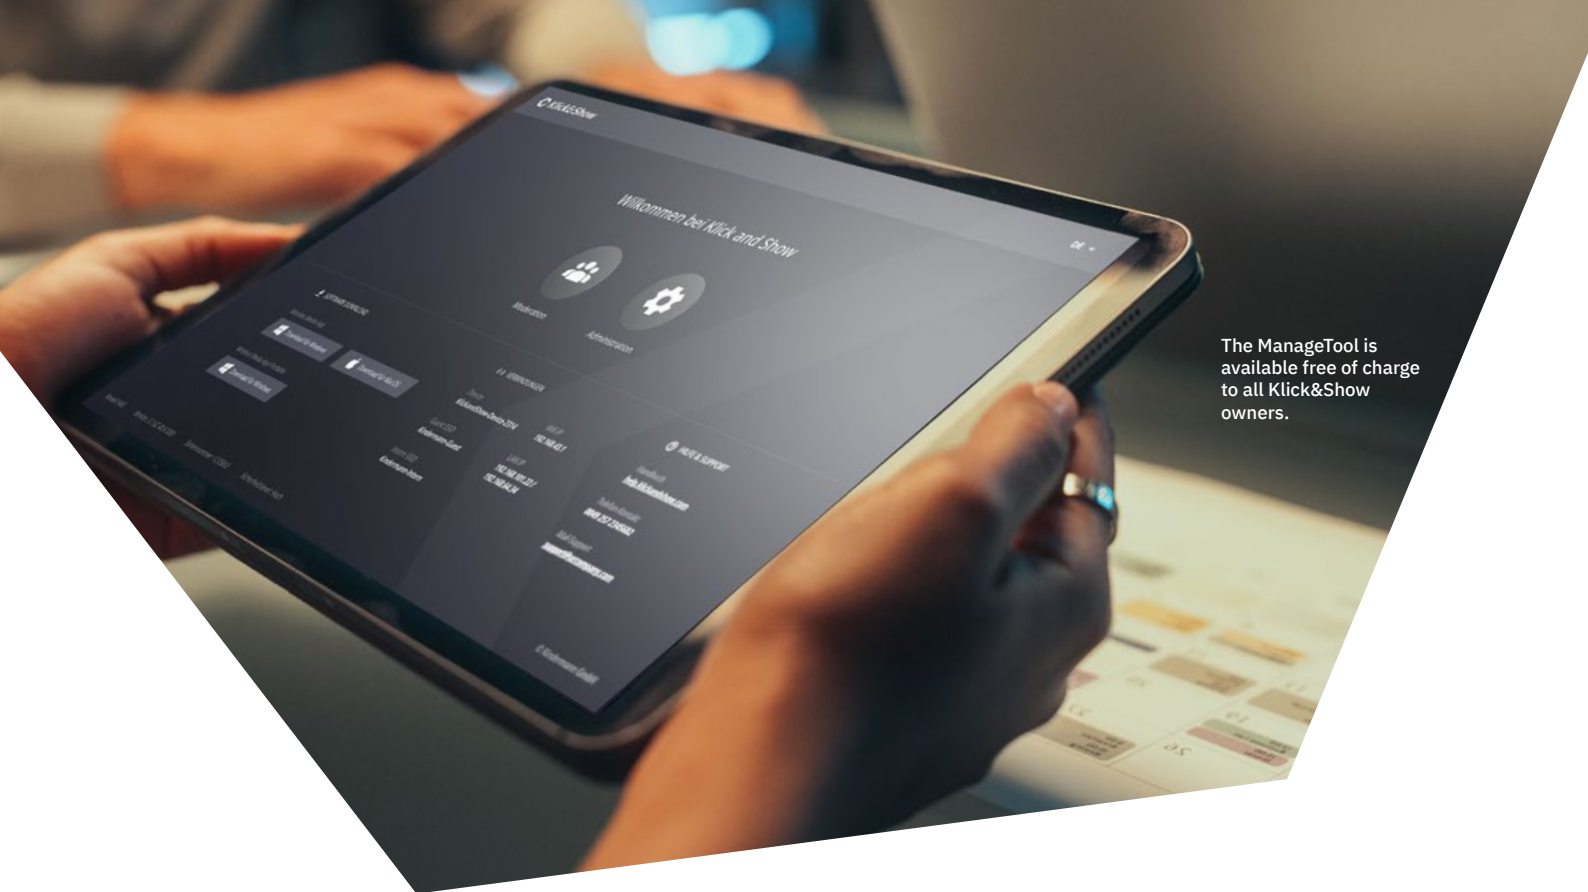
Klick&Show

Willkommen bei Klick and Show

DE

Moderation

Administration

SOFTWARE DOWNLOAD

Download für Windows

Download für MacOS

Download für Windows

VERBINDUNGEN

Klick&Show-Device-2314

192.168.43.1

Kindermann-Guest

192.168.100.23
192.168.94.34

Kindermann-Intern

HILFE & SUPPORT

help.klickandshow.com

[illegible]

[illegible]

© Kindermann GmbH

The ManageTool is available free of charge to all Klick&Show owners.